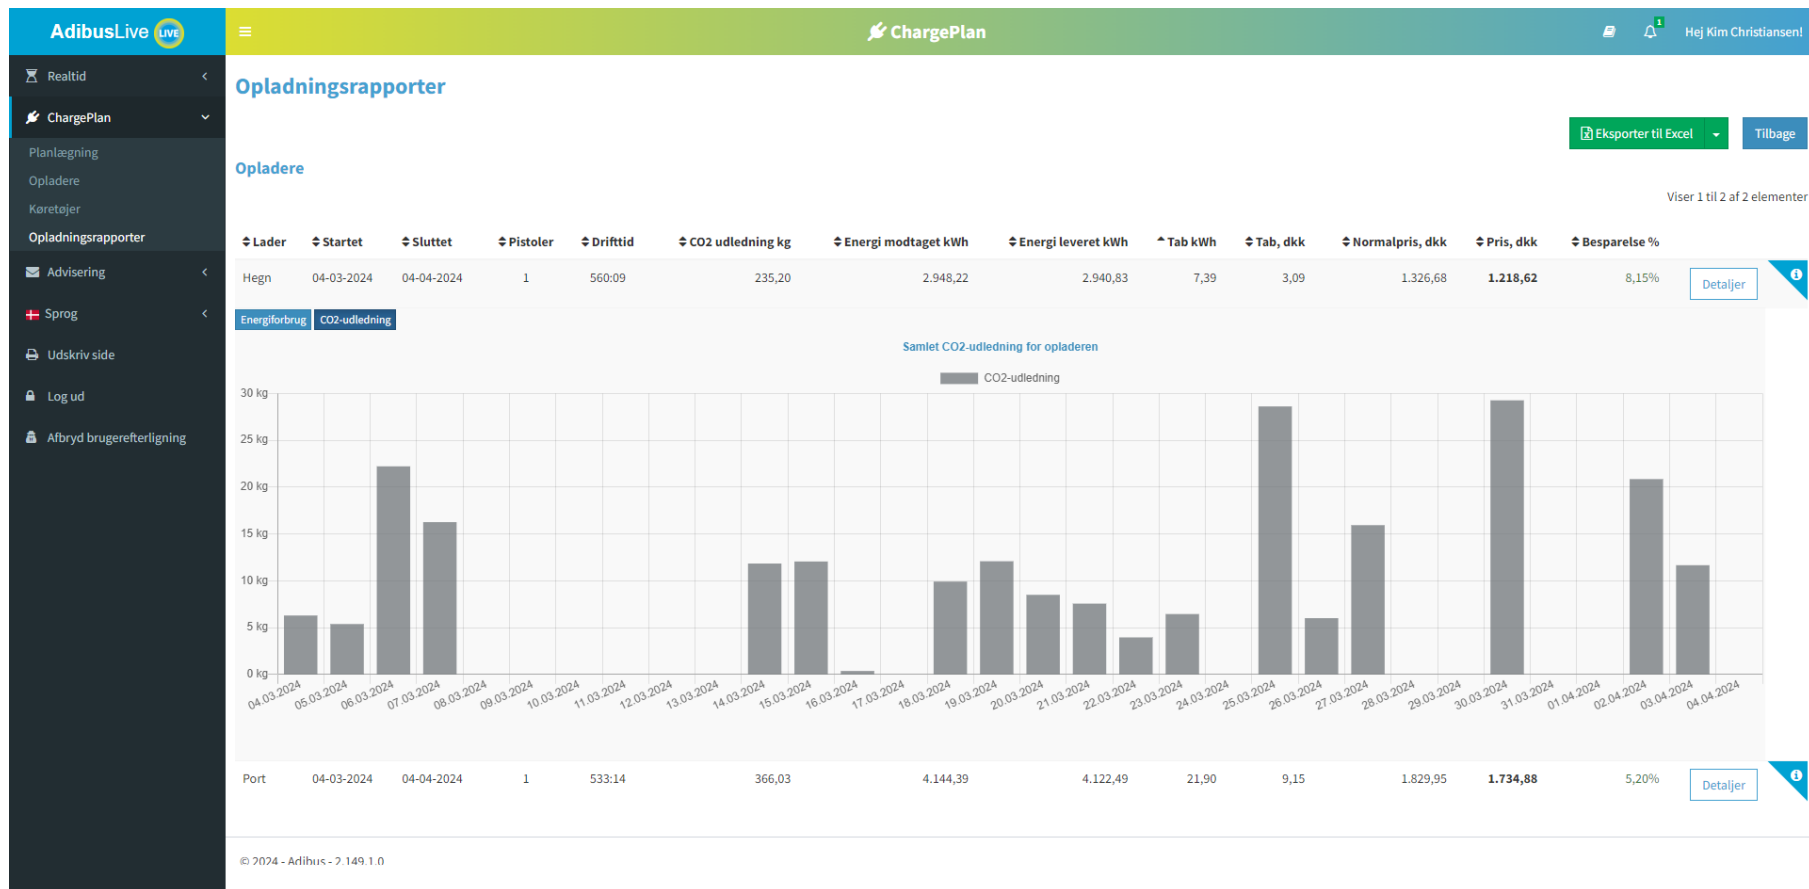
AdibusLive LIVE

Realtid
ChargePlan
Planlægning
Opladere
Køretøjer
Opladningsrapporter
Advisering
Sprog
Udskriv side
Log ud
Afbryd brugerefterligning

ChargePlan

1
Hej Kim Christiansen!

Opladningsrapporter

Eksporter til Excel
Tilbage

Opladere

Viser 1 til 2 af 2 elementer

| Lader | Startet | Sluttet | Pistoler | Drifttid | CO2 udledning kg | Energi modtaget kWh | Energi leveret kWh | Tab kWh | Tab, dkk | Normalpris, dkk | Pris, dkk | Besparelse % | |
|---|---|---|---|---|---|---|---|---|---|---|---|---|---|
| Hegn | 04-03-2024 | 04-04-2024 | 1 | 560:09 | 235,20 | 2.948,22 | 2.940,83 | 7,39 | 3,09 | 1.326,68 | 1.218,62 | 8,15% | Detaljer |

Energiforbrug
CO2-udledning

Samlet CO2-udledning for opladeren

CO2-udledning

30 kg
25 kg
20 kg
15 kg
10 kg
5 kg
0 kg

04.03.2024 05.03.2024 06.03.2024 07.03.2024 08.03.2024 09.03.2024 10.03.2024 11.03.2024 12.03.2024 13.03.2024 14.03.2024 15.03.2024 16.03.2024 17.03.2024 18.03.2024 19.03.2024 20.03.2024 21.03.2024 22.03.2024 23.03.2024 24.03.2024 25.03.2024 26.03.2024 27.03.2024 28.03.2024 29.03.2024 30.03.2024 31.03.2024 01.04.2024 02.04.2024 03.04.2024 04.04.2024

| Port | 04-03-2024 | 04-04-2024 | 1 | 533:14 | 366,03 | 4.144,39 | 4.122,49 | 21,90 | 9,15 | 1.829,95 | 1.734,88 | 5,20% | Detaljer |
|---|---|---|---|---|---|---|---|---|---|---|---|---|---|

© 2024 - Adibus - 2.149.1.0